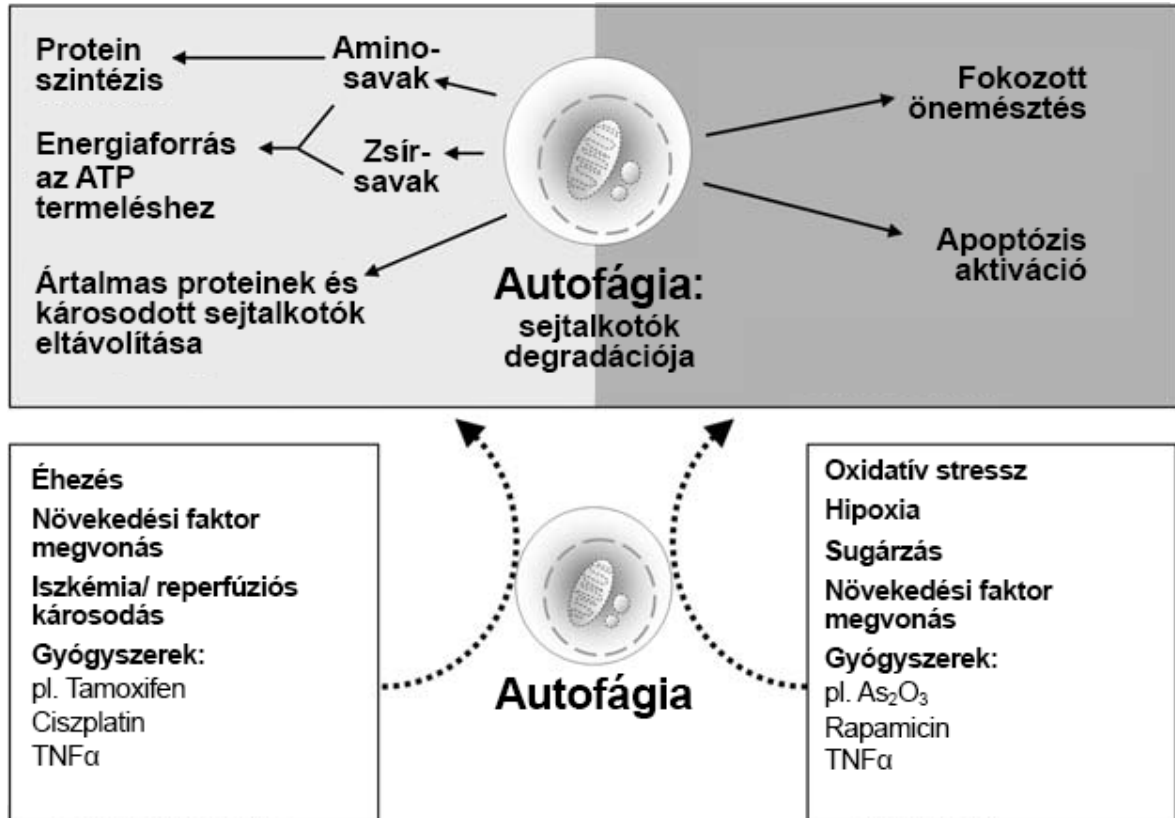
Protein szintézis

Amino-savak

Energiaforrás az ATP termeléshez

Zsír-savak

Ártalmas proteinek és károsodott sejtalkotók eltávolítása

Autofágia:
sejtalkotók degradációja

Fokozott önemésztés

Apoptózis aktiváció

Éhezés
Növekedési faktor megvonás
Iszkémia/ reperfúziós károsodás
Gyógyszerek:
pl. Tamoxifen
Ciszplatin
TNFα

Autofágia

Oxidatív stressz
Hipoxia
Sugárzás
Növekedési faktor megvonás
Gyógyszerek:
pl. $As_2O_3$
Rapamicin
TNFα